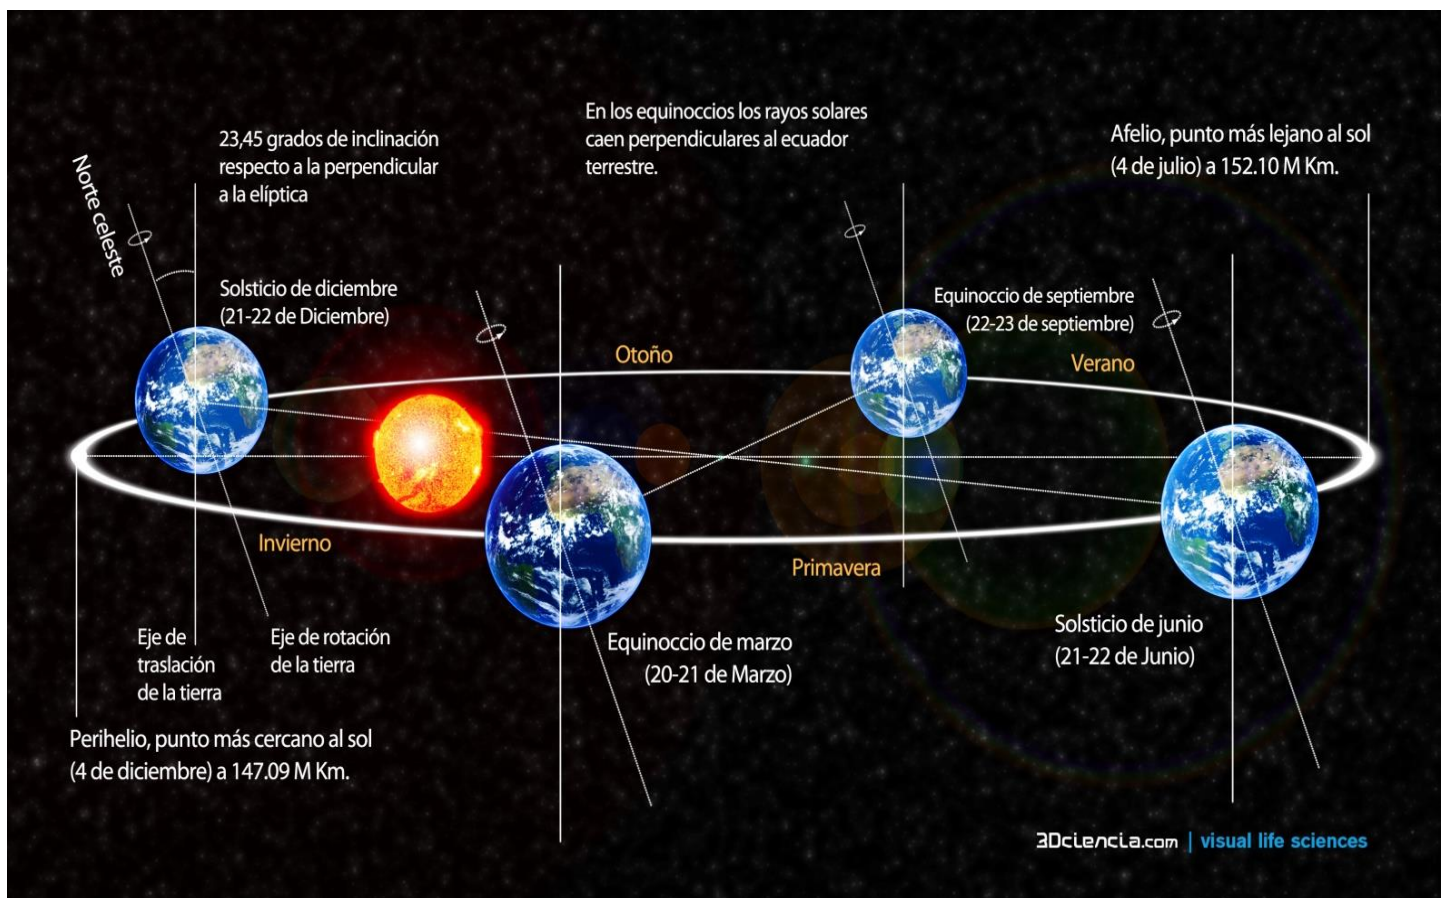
Norte celeste

23,45 grados de inclinación respecto a la perpendicular a la elíptica

En los equinoccios los rayos solares caen perpendiculares al ecuador terrestre.

Afelio, punto más lejano al sol (4 de julio) a 152.10 M Km.

Solsticio de diciembre (21-22 de Diciembre)

Otoño

Equinoccio de septiembre (22-23 de septiembre)

Verano

Invierno

Primavera

Eje de traslación de la tierra

Eje de rotación de la tierra

Equinoccio de marzo (20-21 de Marzo)

Solsticio de junio (21-22 de Junio)

Perihelio, punto más cercano al sol (4 de diciembre) a 147.09 M Km.

3Dciencia.com | visual life sciences